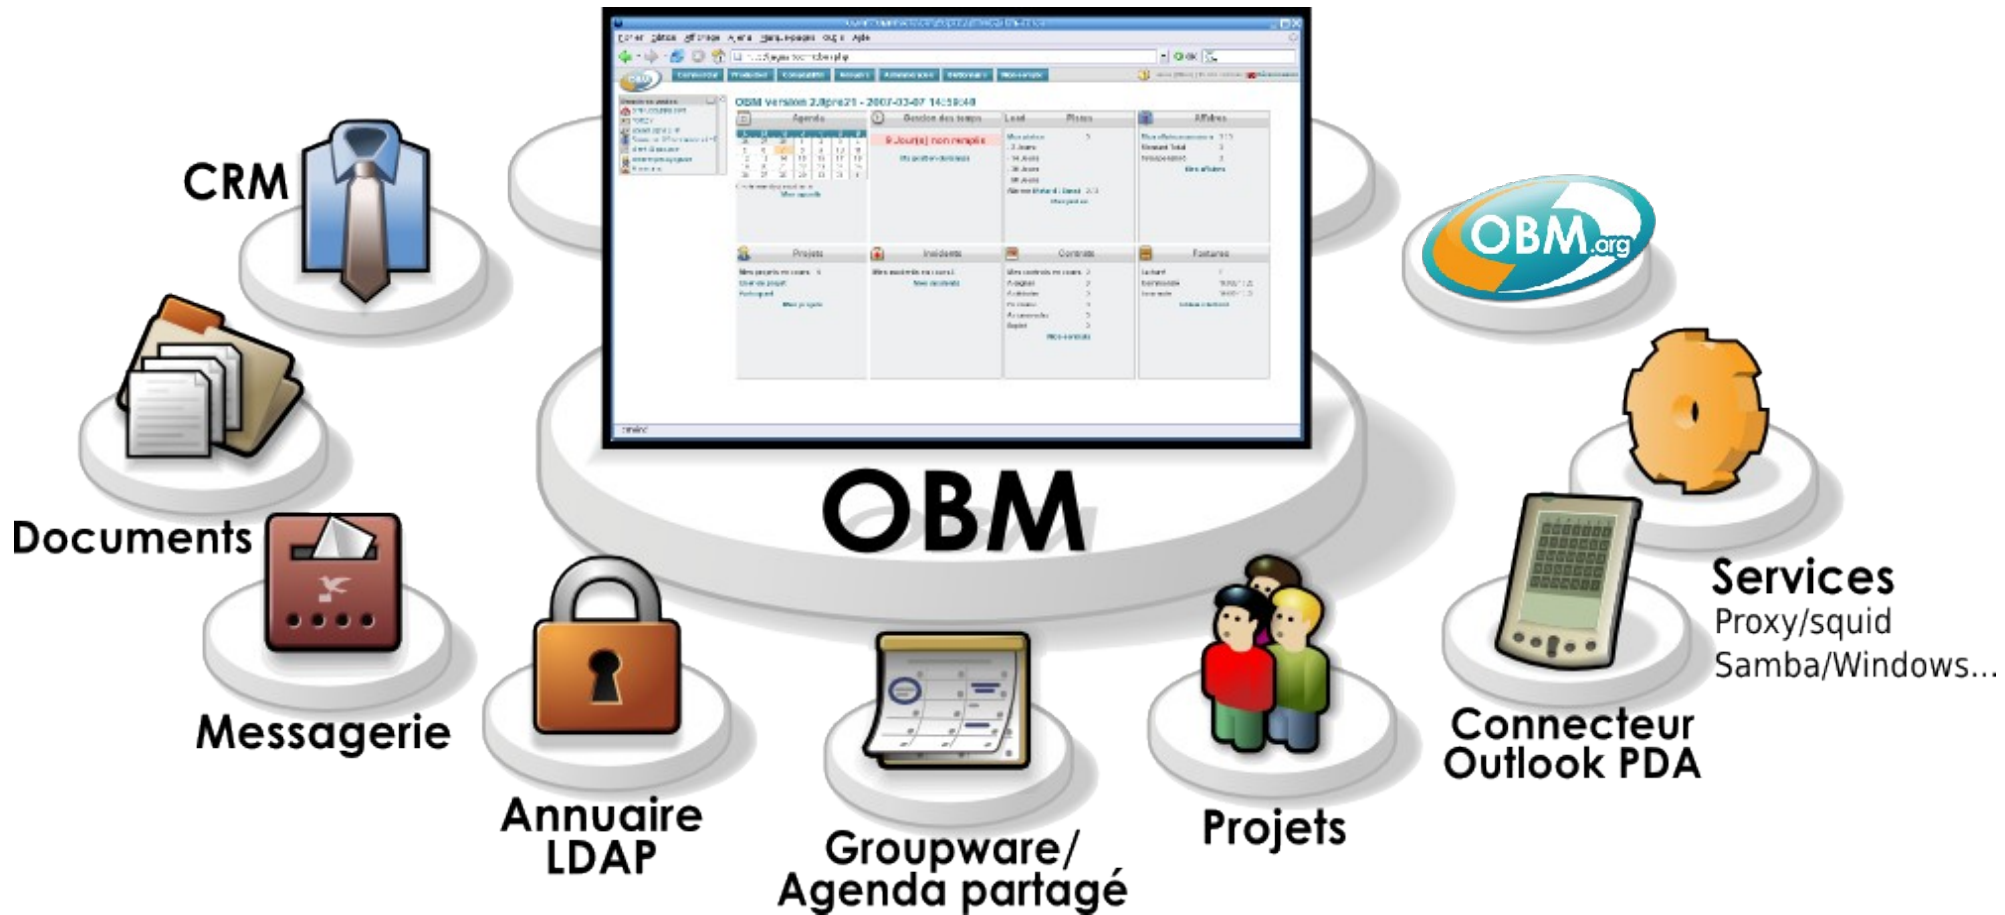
CRM

OBM.org

Documents

Messagerie

Annuaire LDAP

Groupware/ Agenda partagé

Projets

Connecteur Outlook PDA

Services
Proxy/squid
Samba/Windows...

OBM

OBM version 2.0pre21 - 2007-03-07 14:59:40

Agenda

Gestion des temps

Lead

Pistes

Affaires

Projets

Incidents

Contrats

Factures

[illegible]